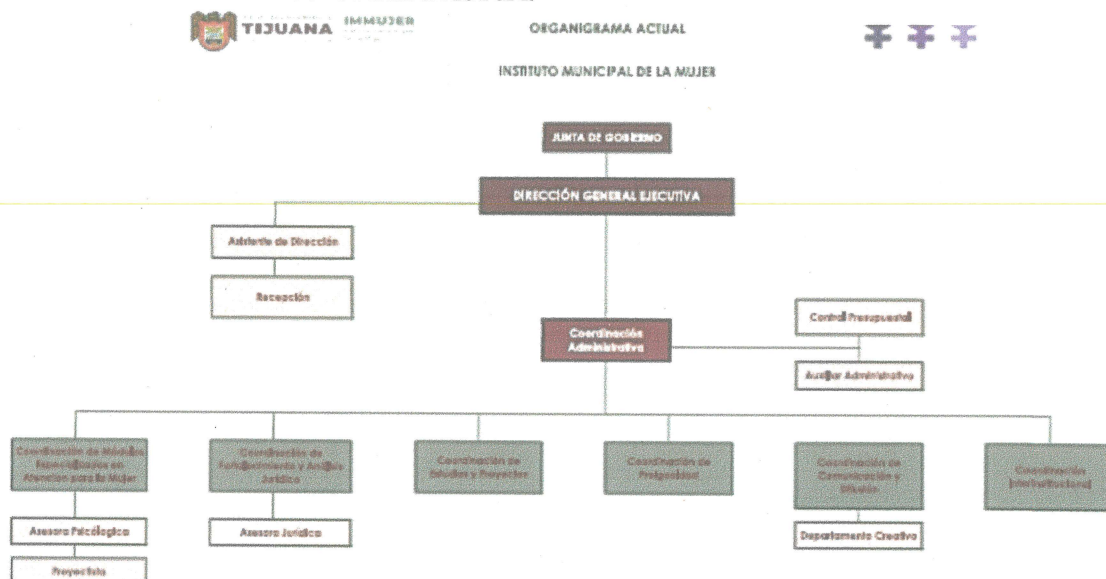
TIJUANA IMMUJER

ORGANIGRAMA ACTUAL

INSTITUTO MUNICIPAL DE LA MUJER

JUNTA DE GOBIERNO

DIRECCIÓN GENERAL EJECUTIVA

Asistente de Dirección

Recepción

Coordinación Administrativa

Control Presupuestal

Auxiliar Administrativo

Coordinación de Módulos Especializados en Atención para la Mujer

Asesora Psicológica

Proyectista

Coordinación de Fortalecimiento y Análisis Jurídico

Asesora Jurídica

Coordinación de Estudios y Proyectos

Coordinación de Prevención

Coordinación de Comunicación y Difusión

Departamento Creativo

Coordinación Interinstitucional